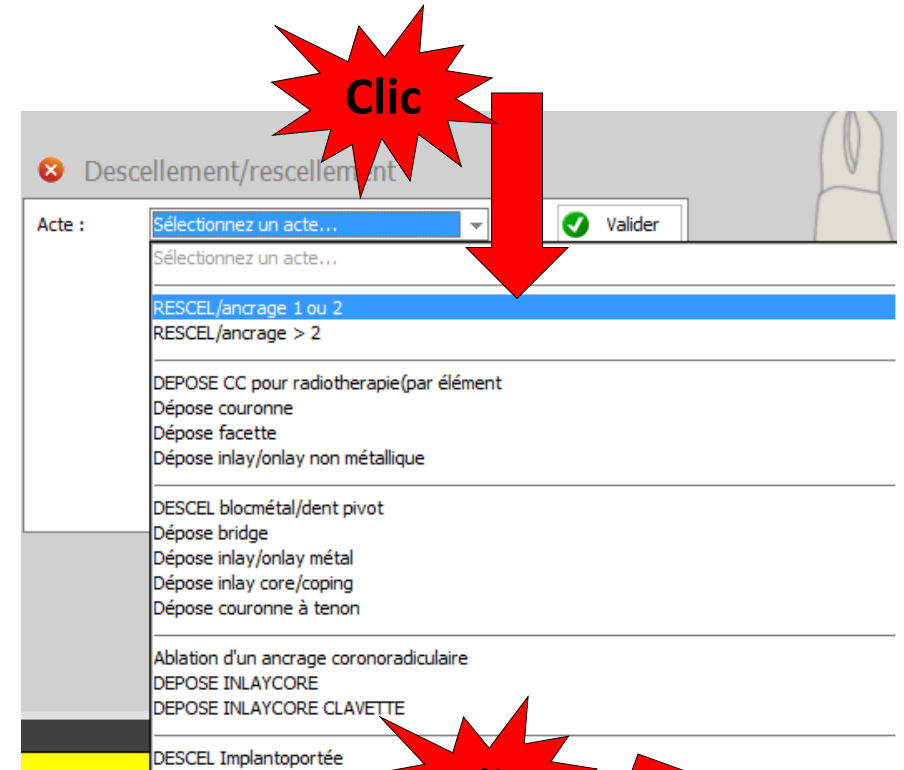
Clic

Descellement/rescellement

Acte : Sélectionnez un acte...

Valider

Sélectionnez un acte...

RESCEL/ancrage 1 ou 2
RESCEL/ancrage > 2

DEPOSE CC pour radiotherapie(par élément
Dépose couronne
Dépose facette
Dépose inlay/onlay non métallique

DESCEL blocmétal/dent pivot
Dépose bridge
Dépose inlay/onlay métal
Dépose inlay core/coping
Dépose couronne à tenon

Ablation d'un ancrage coronoradiculaire
DEPOSE INLAYCORE
DEPOSE INLAYCORE CLAVETTE

DESCEL Implantoportée